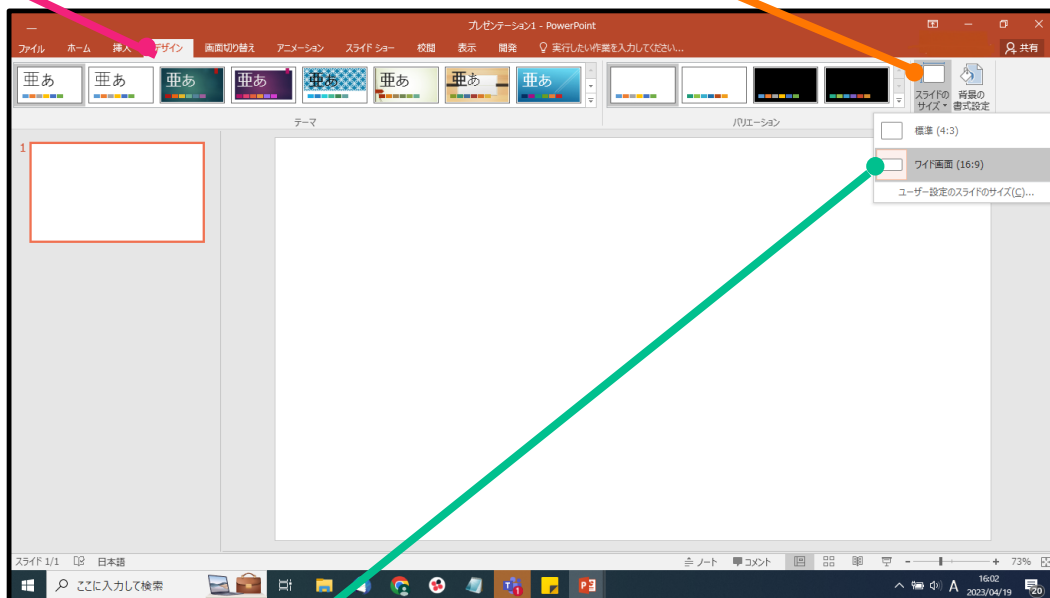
プレゼンテーション1 - PowerPoint

ファイル ホーム 挿入 デザイン 画面切り替え アニメーション スライド ショー 校閲 表示 開発 実行したい作業を入力してください... 共有

亜あ 亜あ 亜あ 亜あ 亜あ 亜あ 亜あ 亜あ

テーマ

バリエーション

スライドの サイズ

背景の 書式設定

標準 (4:3)

ワイド画面 (16:9)

ユーザー設定のスライドのサイズ(C)...

1

スライド 1/1 日本語 ノート コメント 73%

ここに入力して検索

16:02
2023/04/19

A

20